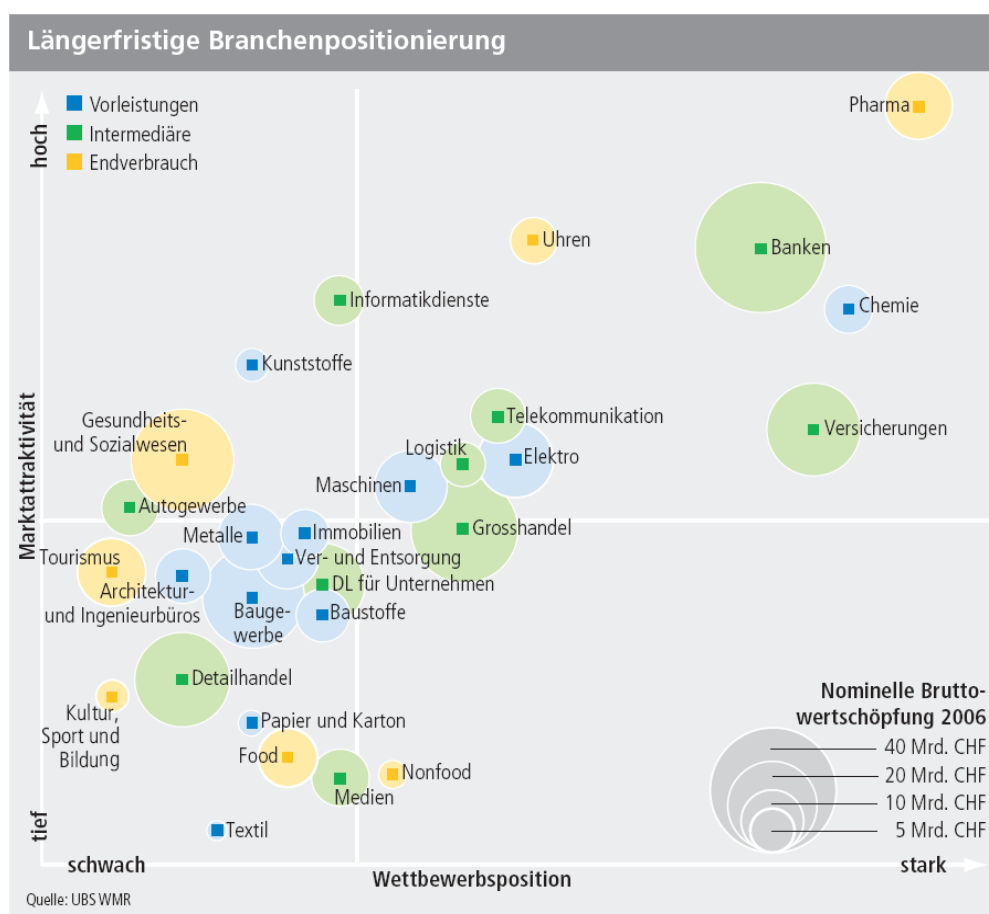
Längerfristige Branchenpositionierung

Vorleistungen
Intermediäre
Endverbrauch

hoch
Marktattraktivität
tief

Pharma
Uhren
Banken
Informatikdienste
Chemie
Kunststoffe
Telekommunikation
Gesundheits- und Sozialwesen
Versicherungen
Logistik
Elektro
Maschinen
Autogewerbe
Grosshandel
Metalle
Immobilien
Tourismus
Ver- und Entsorgung
Architektur- und Ingenieurbüros
DL für Unternehmen
Bauge- werbe
Baustoffe
Detailhandel
Kultur, Sport und Bildung
Papier und Karton
Food
Nonfood
Medien
Textil

Nominelle Bruttowertschöpfung 2006
40 Mrd. CHF
20 Mrd. CHF
10 Mrd. CHF
5 Mrd. CHF

schwach
Wettbewerbsposition
stark

Quelle: UBS WMR